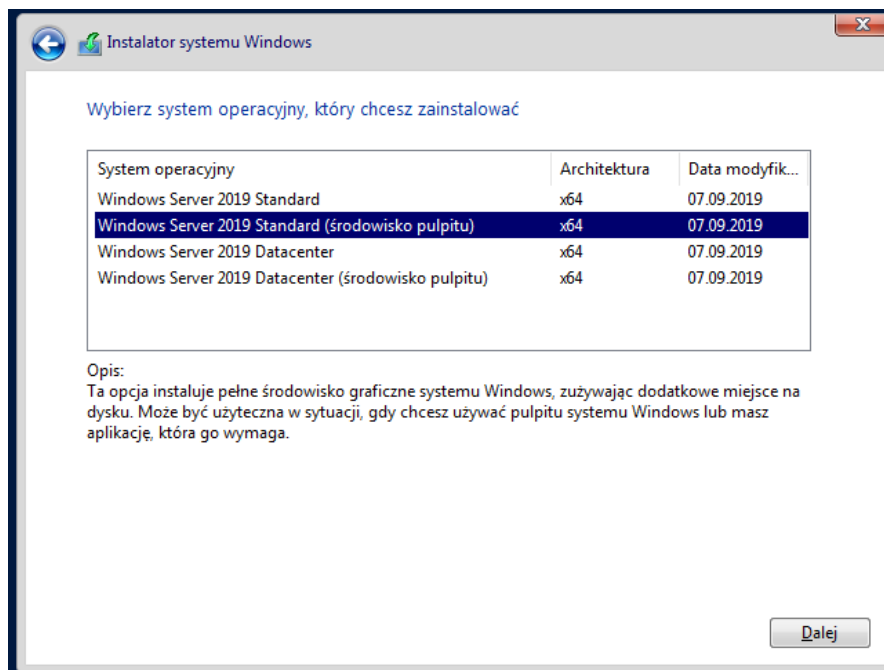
Instalator systemu Windows

Wybierz system operacyjny, który chcesz zainstalować

| System operacyjny | Architektura | Data modyfik... |
|---|---|---|
| Windows Server 2019 Standard | x64 | 07.09.2019 |
| Windows Server 2019 Standard (środowisko pulpitu) | x64 | 07.09.2019 |
| Windows Server 2019 Datacenter | x64 | 07.09.2019 |
| Windows Server 2019 Datacenter (środowisko pulpitu) | x64 | 07.09.2019 |

Opis:
Ta opcja instaluje pełne środowisko graficzne systemu Windows, zużywając dodatkowe miejsce na dysku. Może być użyteczna w sytuacji, gdy chcesz używać pulpitu systemu Windows lub masz aplikację, która go wymaga.

Dalej